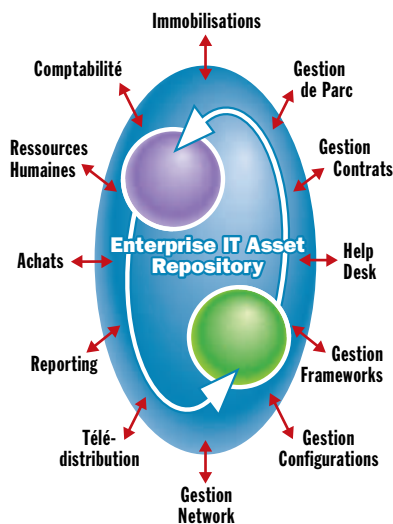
Immobilisations

Comptabilité

Gestion de Parc

Ressources Humaines

Gestion Contrats

Enterprise IT Asset Repository

Achats

Help Desk

Reporting

Gestion Frameworks

Télé-distribution

Gestion Configurations

Gestion Network